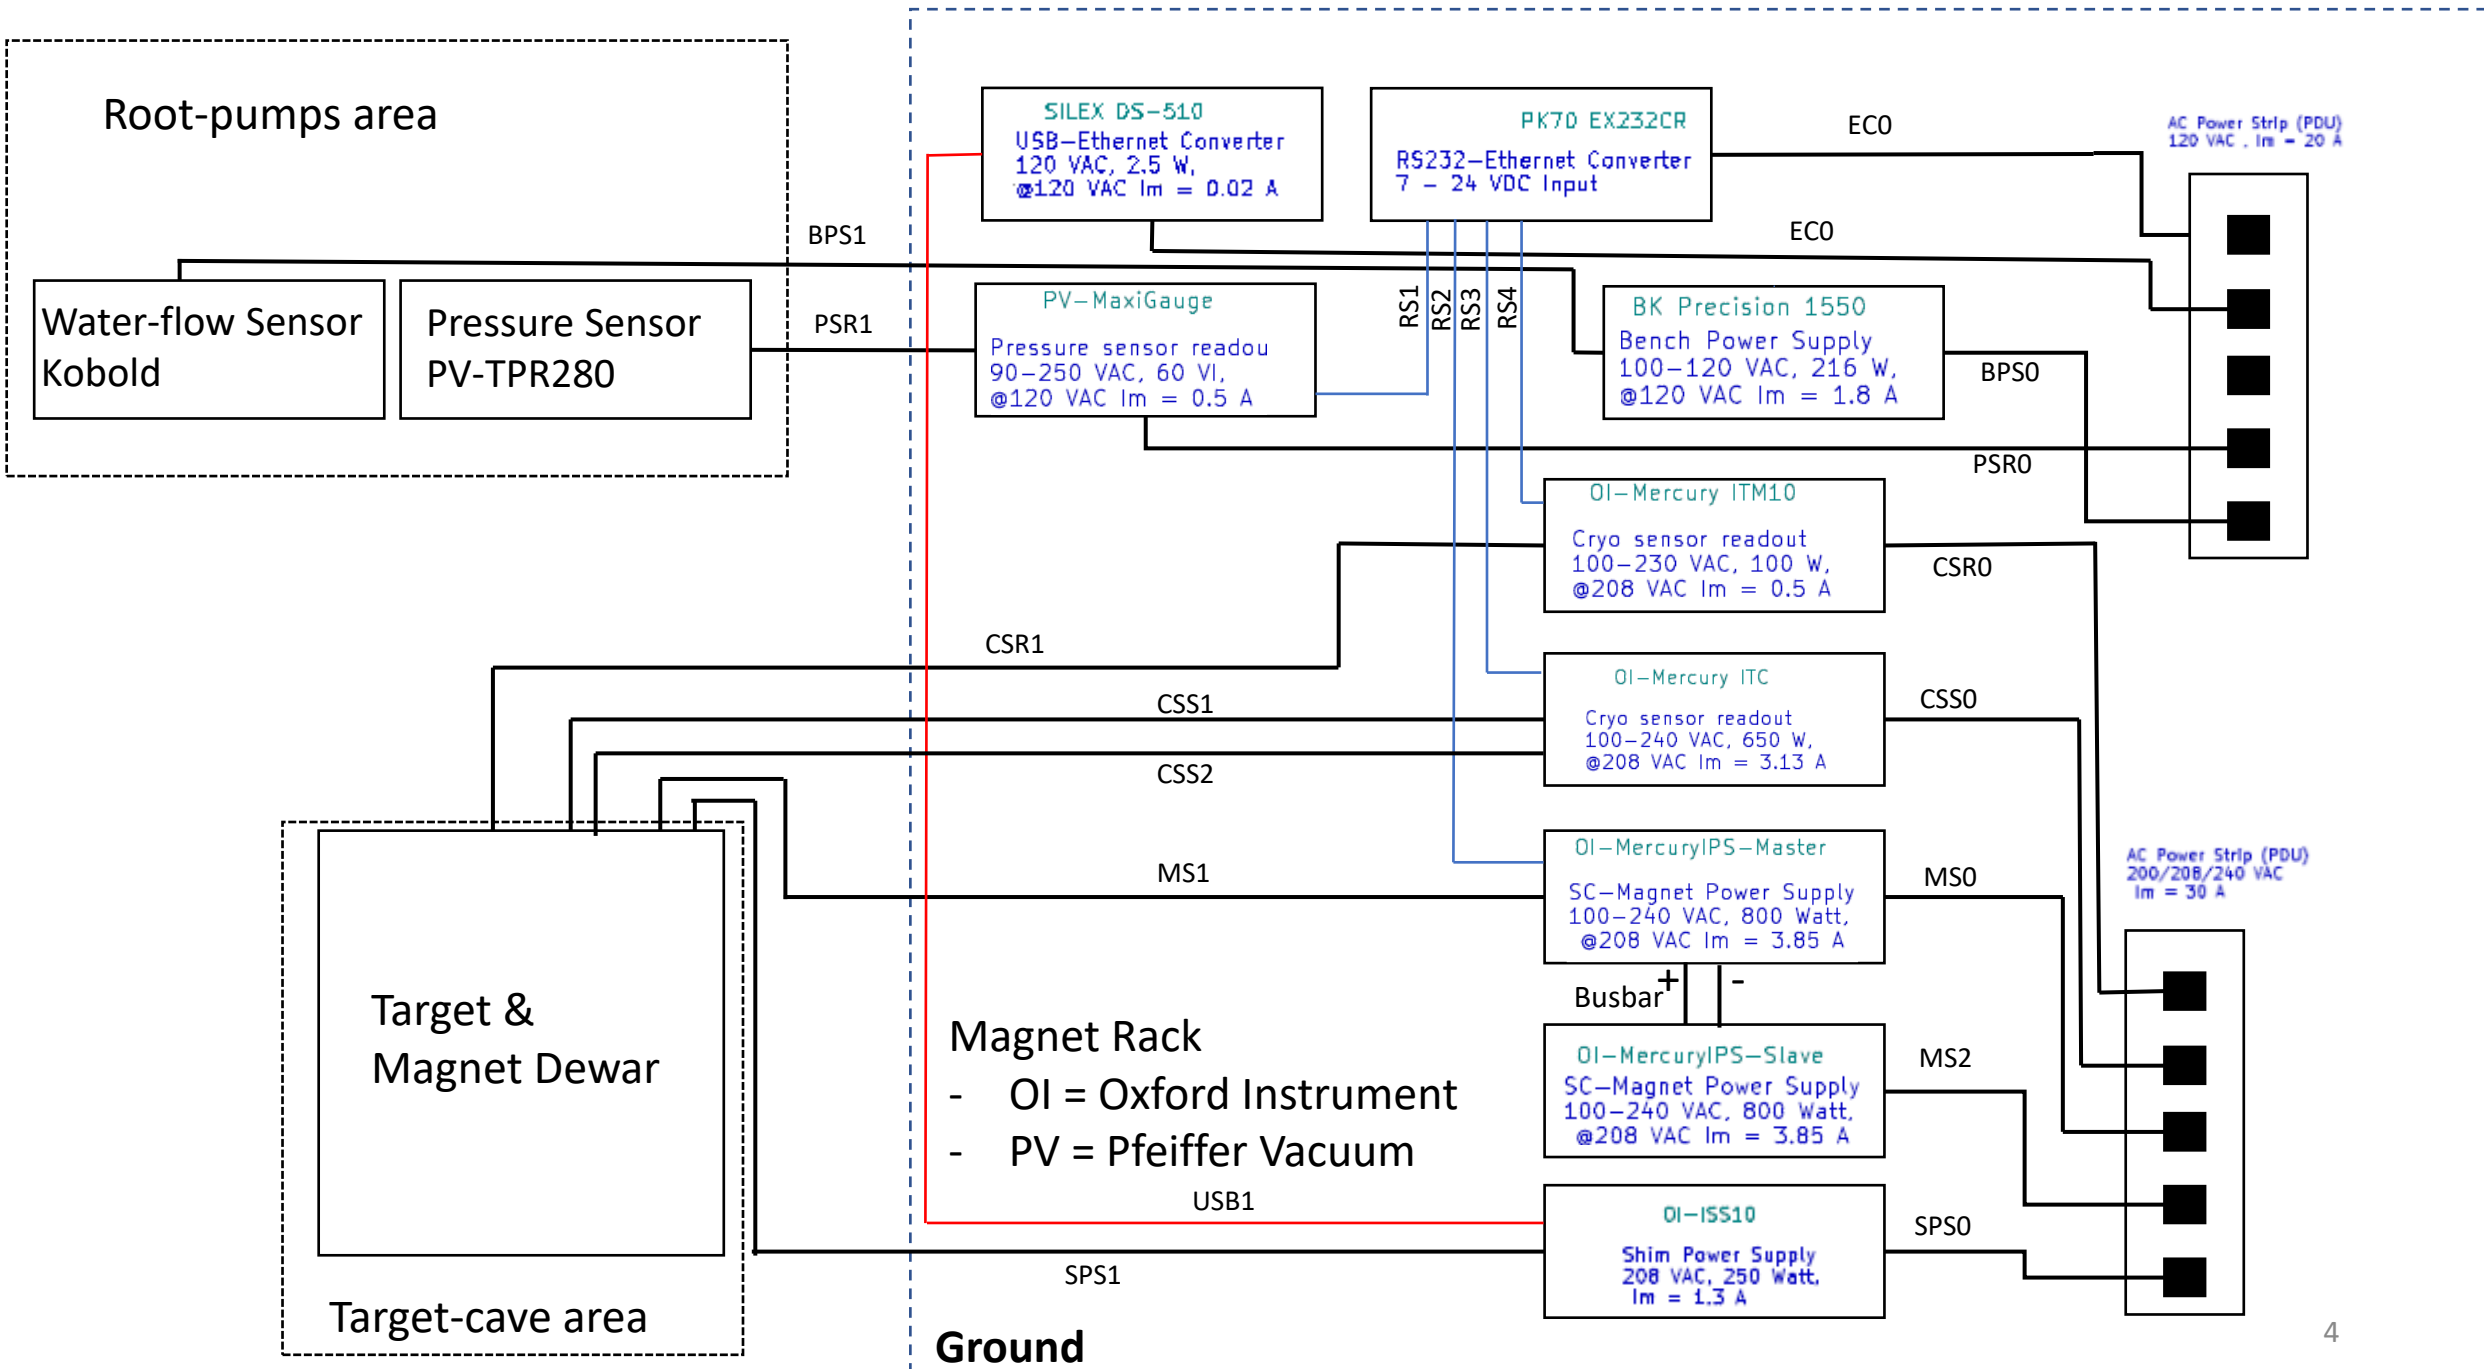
Root-pumps area

Water-flow Sensor Kobold

Pressure Sensor PV-TPR280

BPS1

PSR1

SILEX DS-510
USB-Ethernet Converter
120 VAC, 2.5 W,
@120 VAC Im = 0.02 A

PK70 EX232CR
RS232-Ethernet Converter
7 - 24 VDC Input

EC0

EC0

AC Power Strip (PDU)
120 VAC , Im = 20 A

PV-MaxiGauge
Pressure sensor readou
90-250 VAC, 60 VI,
@120 VAC Im = 0.5 A

RS1 RS2 RS3 RS4

BK Precision 1550
Bench Power Supply
100-120 VAC, 216 W,
@120 VAC Im = 1.8 A

BPS0

PSR0

OI-Mercury ITM10
Cryo sensor readout
100-230 VAC, 100 W,
@208 VAC Im = 0.5 A

CSR0

CSR1

OI-Mercury ITC
Cryo sensor readout
100-240 VAC, 650 W,
@208 VAC Im = 3.13 A

CSS1

CSS0

CSS2

OI-MercuryIPS-Master
SC-Magnet Power Supply
100-240 VAC, 800 Watt,
@208 VAC Im = 3.85 A

MS1

MS0

AC Power Strip (PDU)
200/208/240 VAC
Im = 30 A

Busbar + -

Target & Magnet Dewar

Magnet Rack
- OI = Oxford Instrument
- PV = Pfeiffer Vacuum

OI-MercuryIPS-Slave
SC-Magnet Power Supply
100-240 VAC, 800 Watt,
@208 VAC Im = 3.85 A

MS2

USB1

OI-ISS10
Shim Power Supply
208 VAC, 250 Watt,
Im = 1.3 A

SPS0

SPS1

Target-cave area

Ground

4